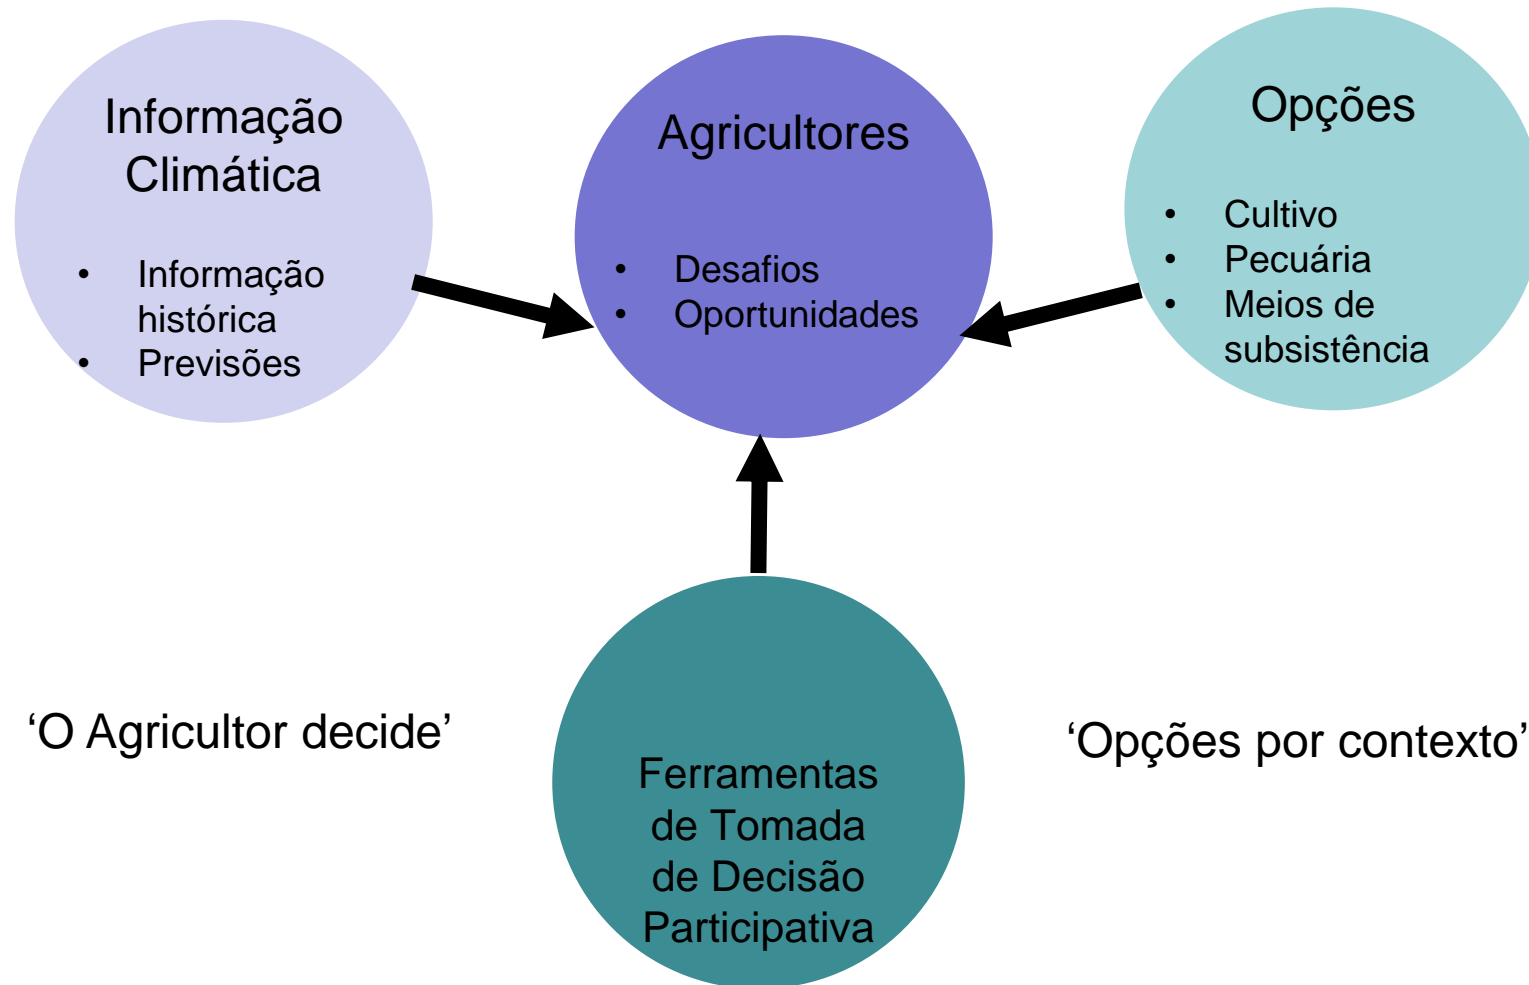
Informação Climática

- Informação histórica
- Previsões

Agricultores

- Desafios
- Oportunidades

Opções

- Cultivo
- Pecuária
- Meios de subsistência

‘O Agricultor decide’

Ferramentas de Tomada de Decisão Participativa

‘Opções por contexto’